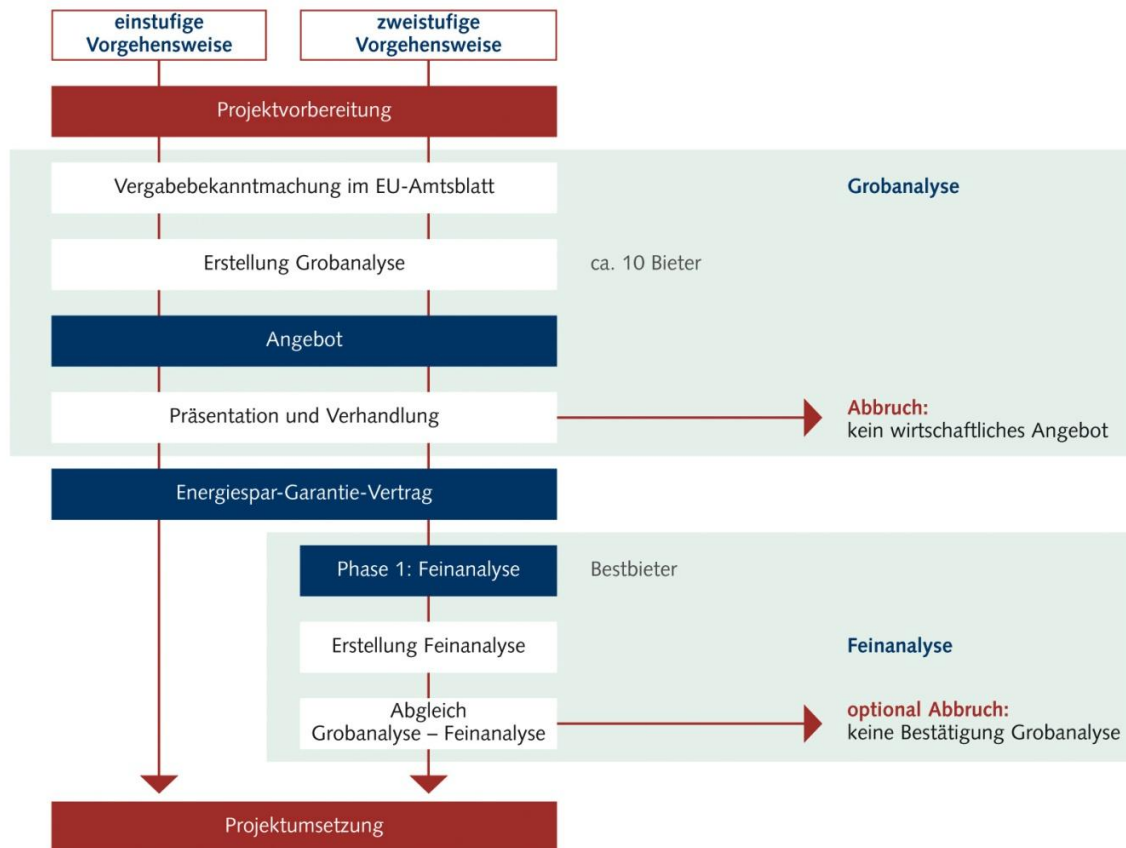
einstufige Vorgehensweise

zweistufige Vorgehensweise

Projektvorbereitung

Vergabebekanntmachung im EU-Amtsblatt

Grobanalyse

Erstellung Grobanalyse

ca. 10 Bieter

Angebot

Präsentation und Verhandlung

Abbruch:
kein wirtschaftliches Angebot

Energiespar-Garantie-Vertrag

Phase 1: Feinanalyse

Bestbieter

Erstellung Feinanalyse

Feinanalyse

Abgleich Grobanalyse – Feinanalyse

optional Abbruch:
keine Bestätigung Grobanalyse

Projektumsetzung